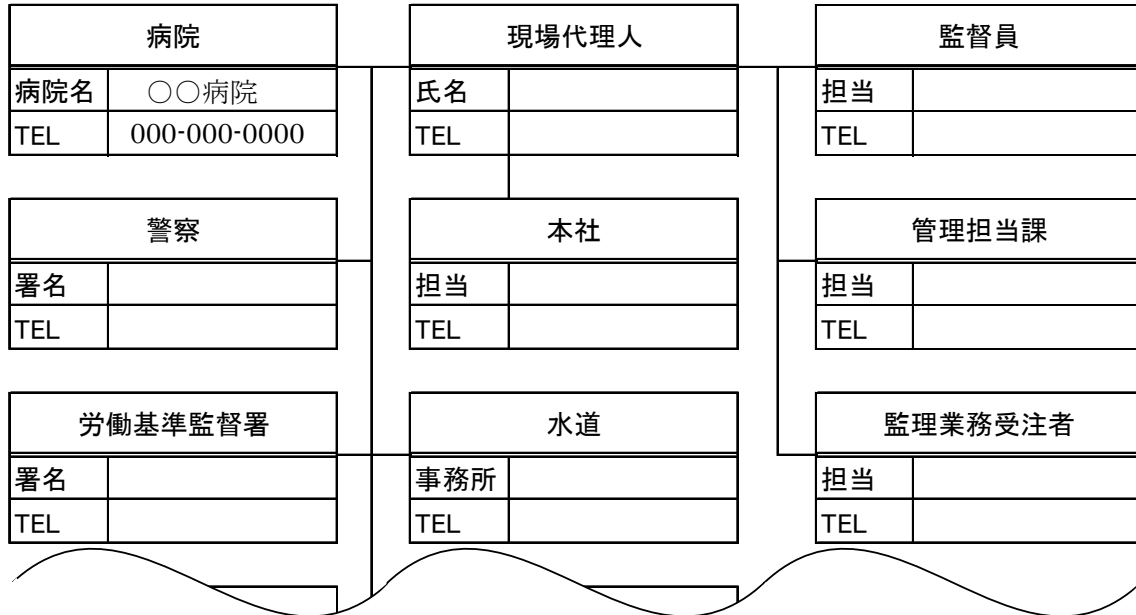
| 病院 | |
|---|---|
| 病院名 | ○○病院 |
| TEL | 000-000-0000 |

| 警察 | |
|---|---|
| 署名 | |
| TEL | |

| 労働基準監督署 | |
|---|---|
| 署名 | |
| TEL | |

| 現場代理人 | |
|---|---|
| 氏名 | |
| TEL | |

| 本社 | |
|---|---|
| 担当 | |
| TEL | |

| 水道 | |
|---|---|
| 事務所 | |
| TEL | |

| 監督員 | |
|---|---|
| 担当 | |
| TEL | |

| 管理担当課 | |
|---|---|
| 担当 | |
| TEL | |

| 監理業務受注者 | |
|---|---|
| 担当 | |
| TEL | |